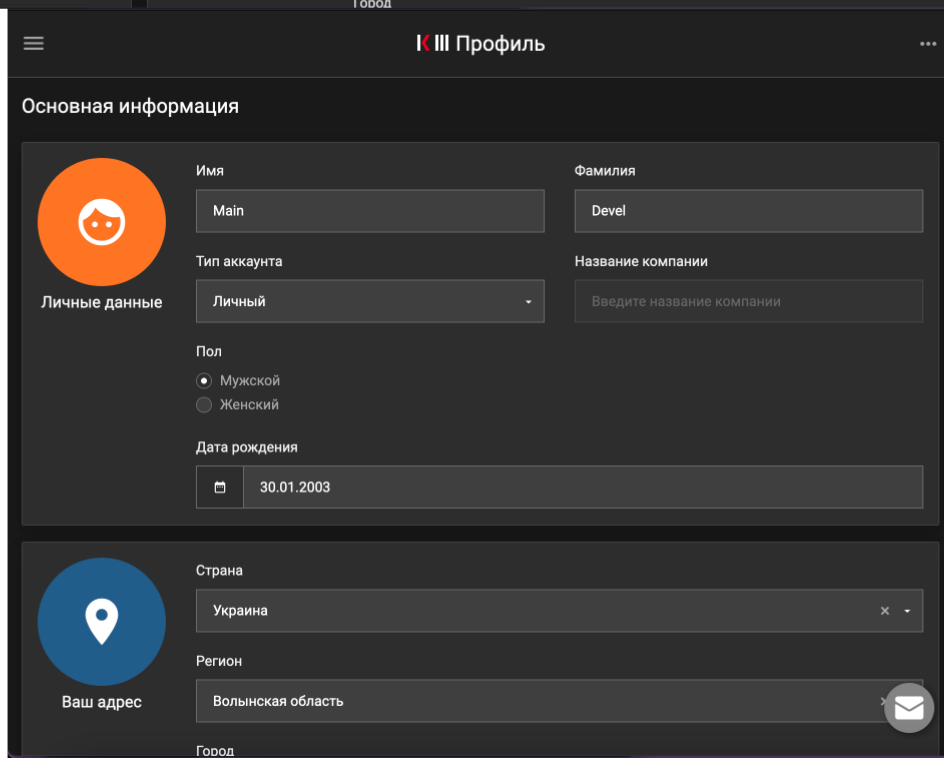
Город

К III Профиль

Основная информация

Личные данные

Имя
Main

Фамилия
Devel

Тип аккаунта
Личный

Название компании
Введите название компании

Пол
Мужской
Женский

Дата рождения
30.01.2003

Ваш адрес

Страна
Украина

Регион
Волынская область

Город